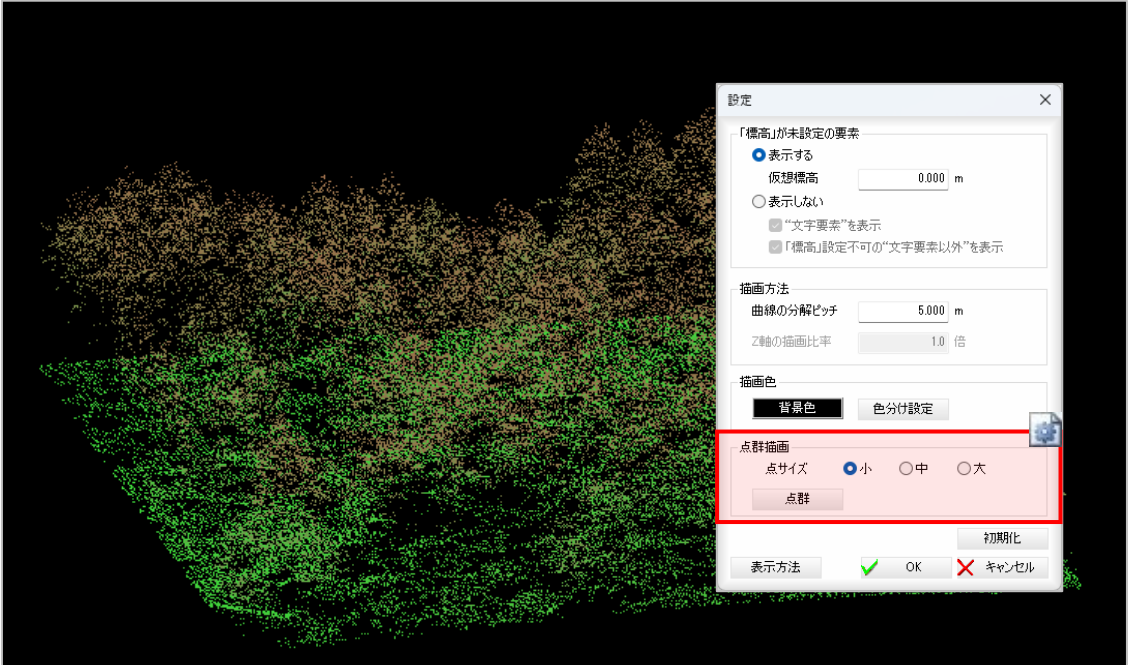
設定

「標高」が未設定の要素
表示する
仮想標高 0.000 m
表示しない
"文字要素"を表示
「標高」設定不可の"文字要素以外"を表示

描画方法
曲線の分解ピッチ 5.000 m
Z軸の描画比率 1.0 倍

描画色
背景色
色分け設定

点群描画
点サイズ 小 中 大
点群

初期化
表示方法
OK
キャンセル